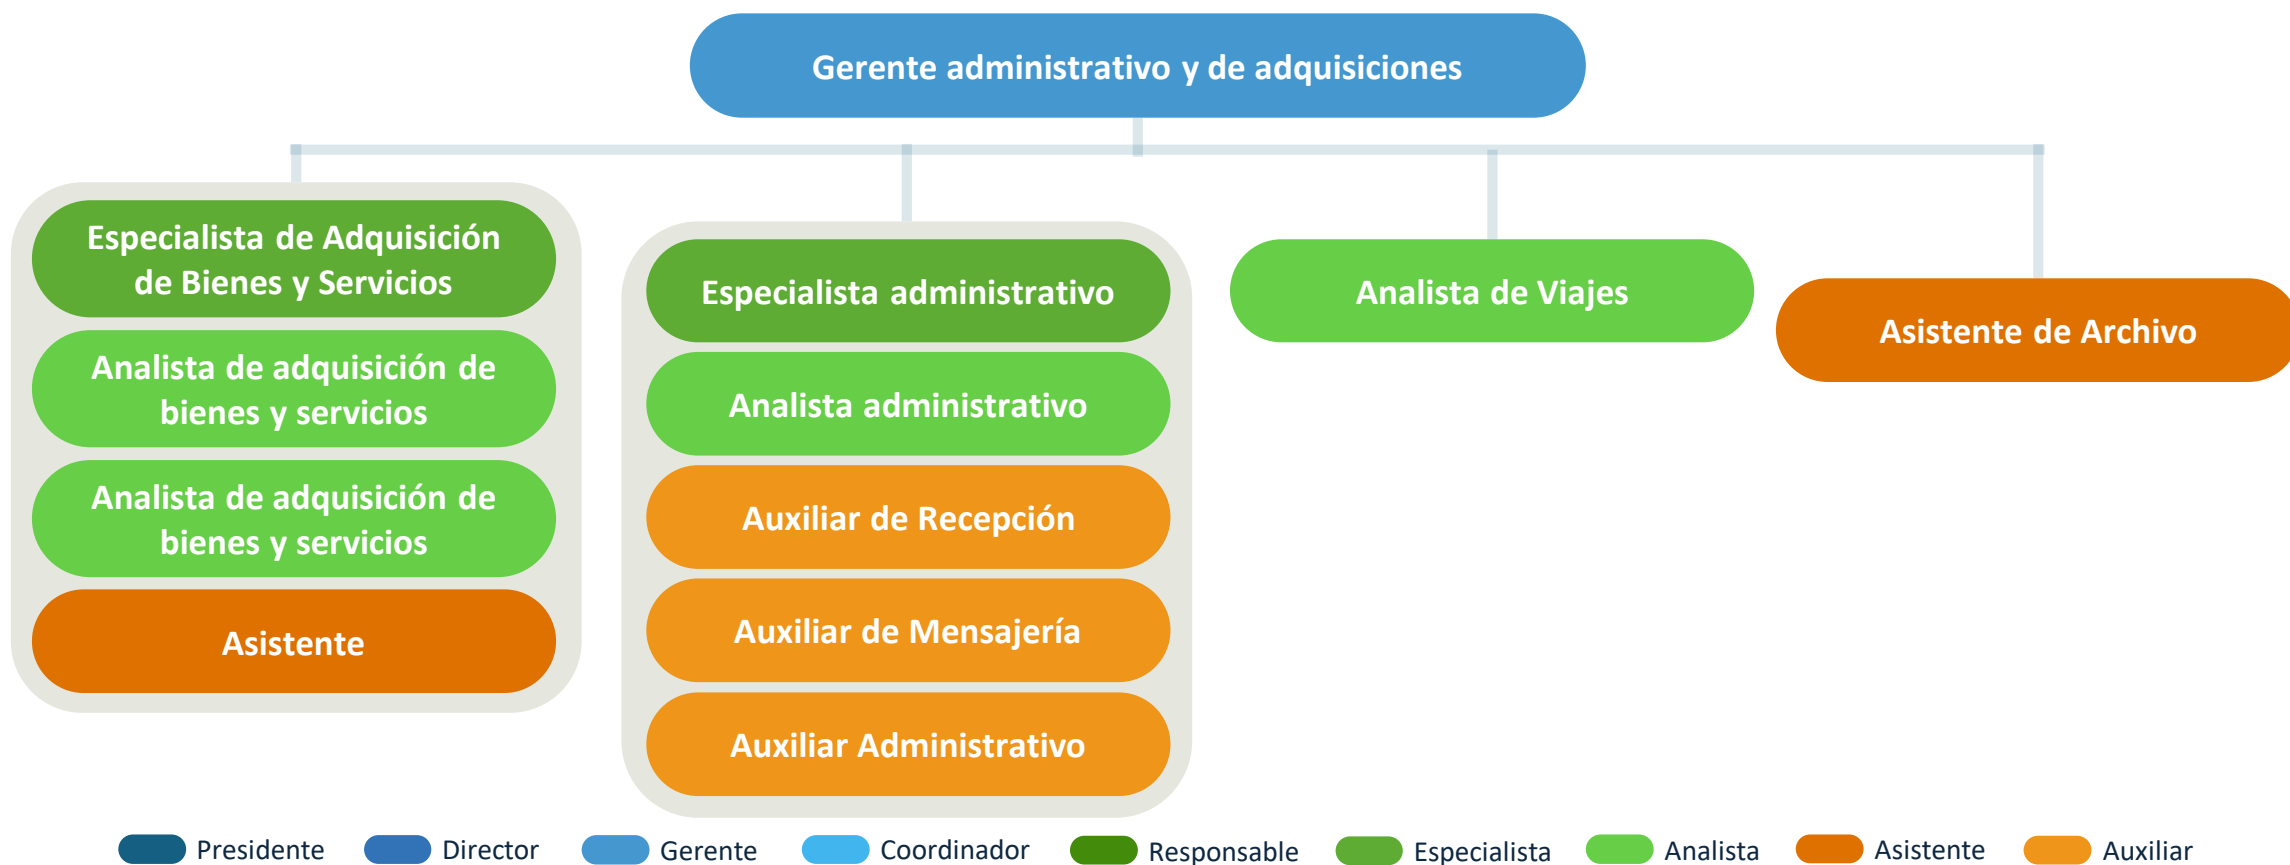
Gerente administrativo y de adquisiciones

Especialista de Adquisición de Bienes y Servicios

Analista de adquisición de bienes y servicios

Analista de adquisición de bienes y servicios

Asistente

Especialista administrativo

Analista administrativo

Auxiliar de Recepción

Auxiliar de Mensajería

Auxiliar Administrativo

Analista de Viajes

Asistente de Archivo

Presidente Director Gerente Coordinador Responsable Especialista Analista Asistente Auxiliar